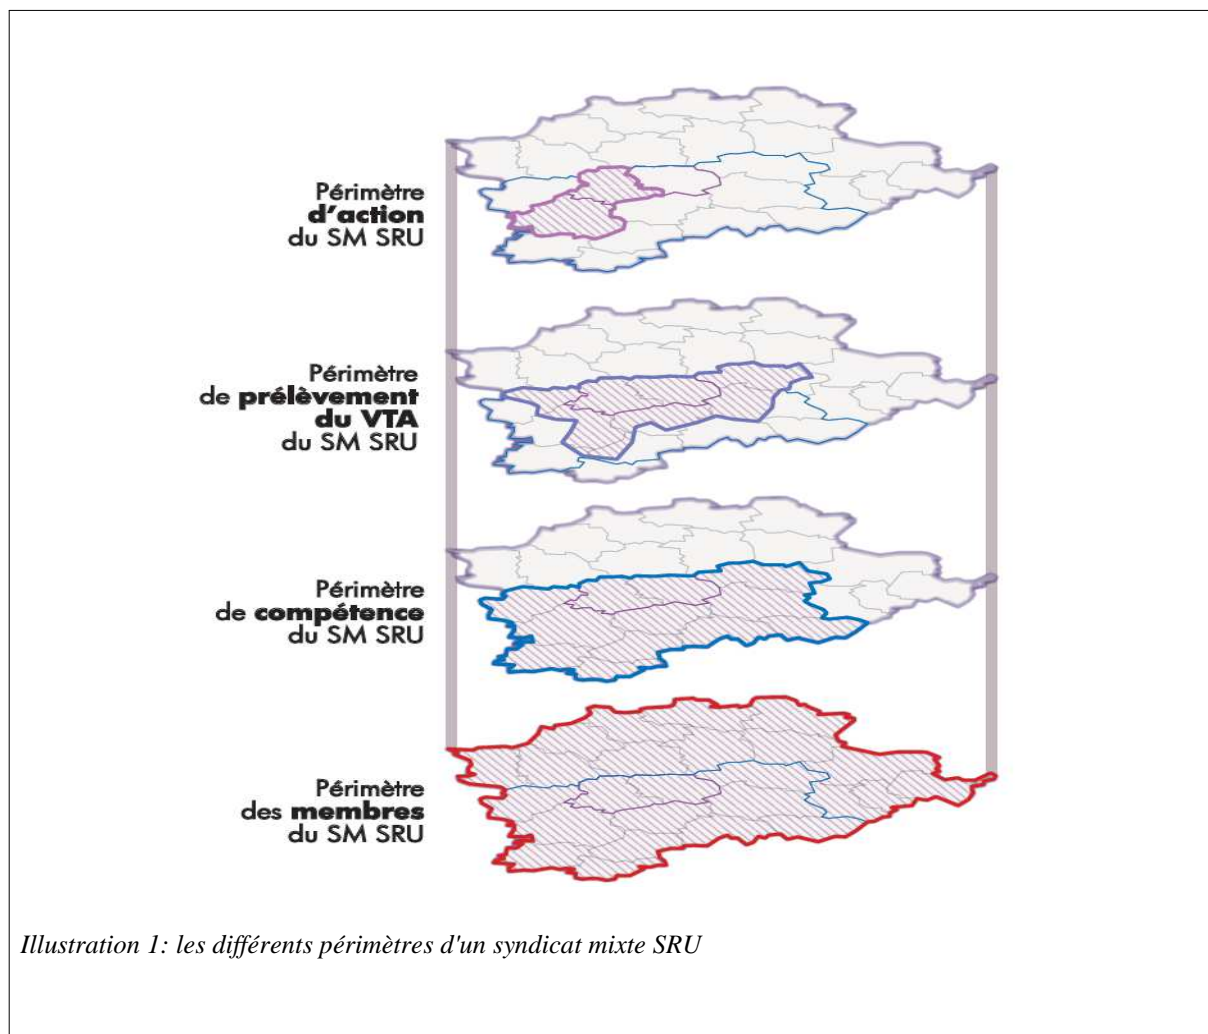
Périmètre
**d'action**
du SM SRU

Périmètre
de **prélèvement**
**du VTA**
du SM SRU

Périmètre
de **compétence**
du SM SRU

Périmètre
des **membres**
du SM SRU

*Illustration 1: les différents périmètres d'un syndicat mixte SRU*